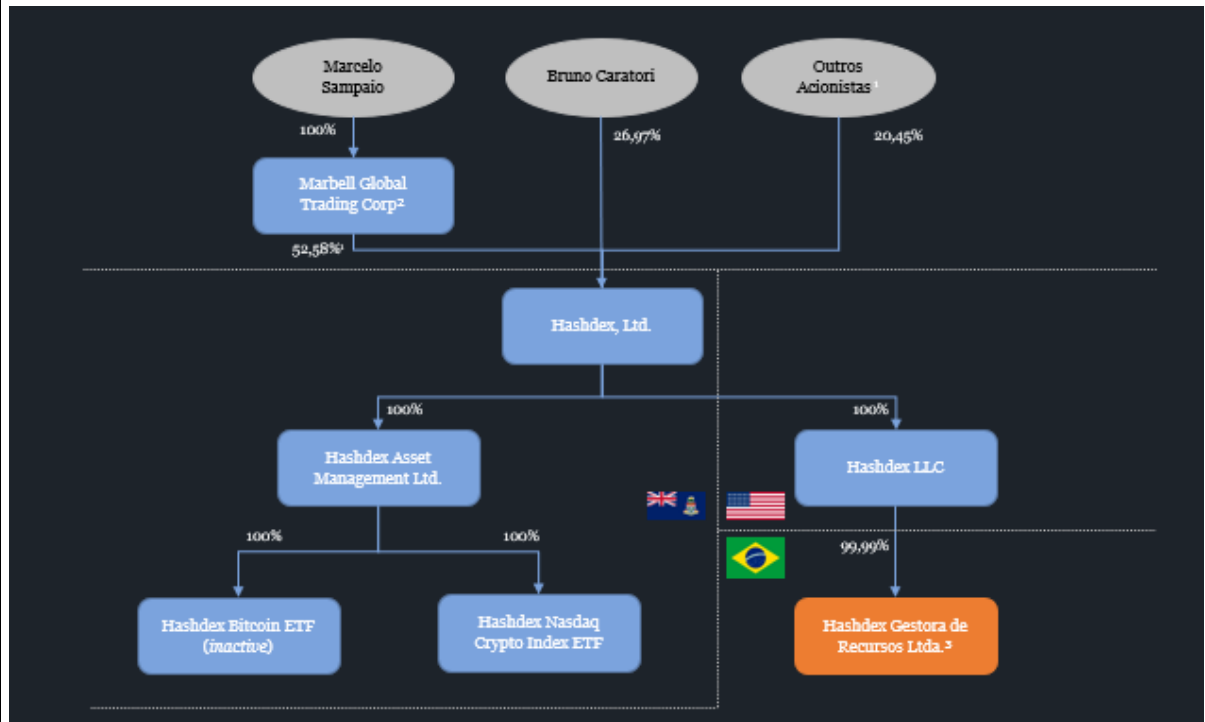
Marcelo Sampaio

Bruno Caratori

Outros Acionistas ¹

100%

26,97%

20,45%

Marbell Global Trading Corp²

52,58%

Hashdex, Ltd.

100%

100%

Hashdex Asset Management Ltd.

Hashdex LLC

100%

100%

99,99%

Hashdex Bitcoin ETF (*inactive*)

Hashdex Nasdaq Crypto Index ETF

Hashdex Gestora de Recursos Ltda.³